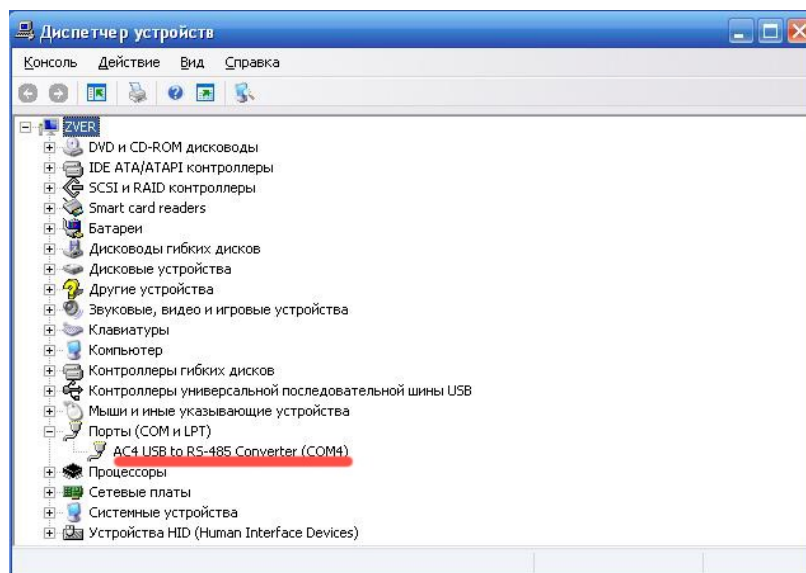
Диспетчер устройств

Консоль Действие Вид Справка

ZVER
DVD и CD-ROM дисководы
IDE ATA/ATAPI контроллеры
SCSI и RAID контроллеры
Smart card readers
Батареи
Дисководы гибких дисков
Дисковые устройства
Другие устройства
Звуковые, видео и игровые устройства
Клавиатуры
Компьютер
Контроллеры гибких дисков
Контроллеры универсальной последовательной шины USB
Мыши и иные указывающие устройства
Порты (COM и LPT)
AC4 USB to RS-485 Converter (COM4)
Процессоры
Сетевые платы
Системные устройства
Устройства HID (Human Interface Devices)